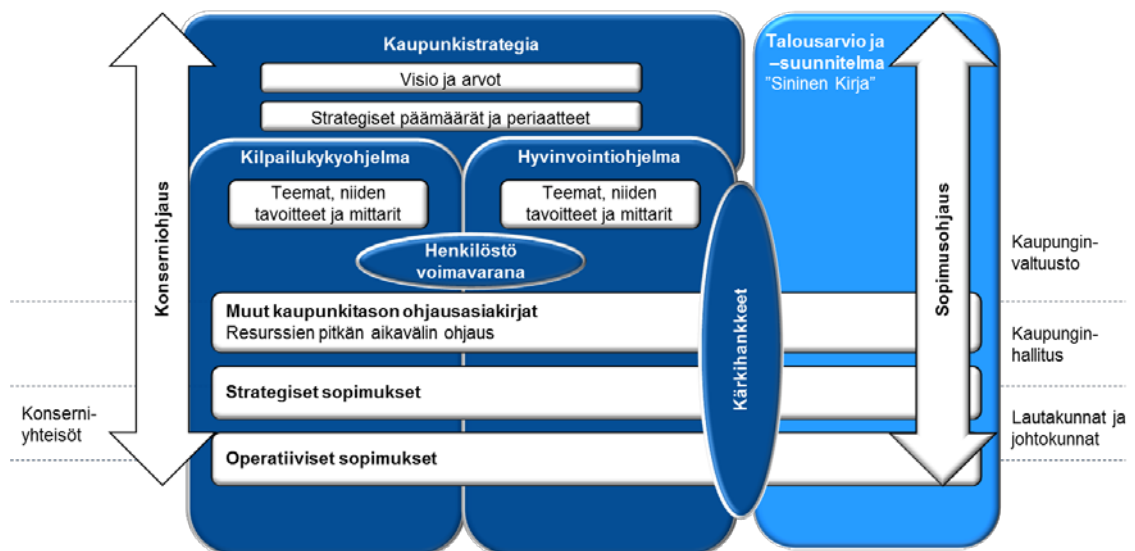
Konserniohjaus

Kaupunkistrategia

Visio ja arvot

Strategiset päämäärät ja periaatteet

Kilpailukykyohjelma

Teemat, niiden tavoitteet ja mittarit

Hyvinvointiohjelma

Teemat, niiden tavoitteet ja mittarit

Henkilöstö voimavarana

Kärkihankkeet

Talousarvio ja –suunnitelma "Sininen Kirja"

Sopimusohjaus

Muut kaupunkitason ohjausasiakirjat
Resurssien pitkän aikavälin ohjaus

Strategiset sopimukset

Operatiiviset sopimukset

Kaupunginvaltuusto

Kaupunginhallitus

Lautakunnat ja johtokunnat

Konserniyhteisöt